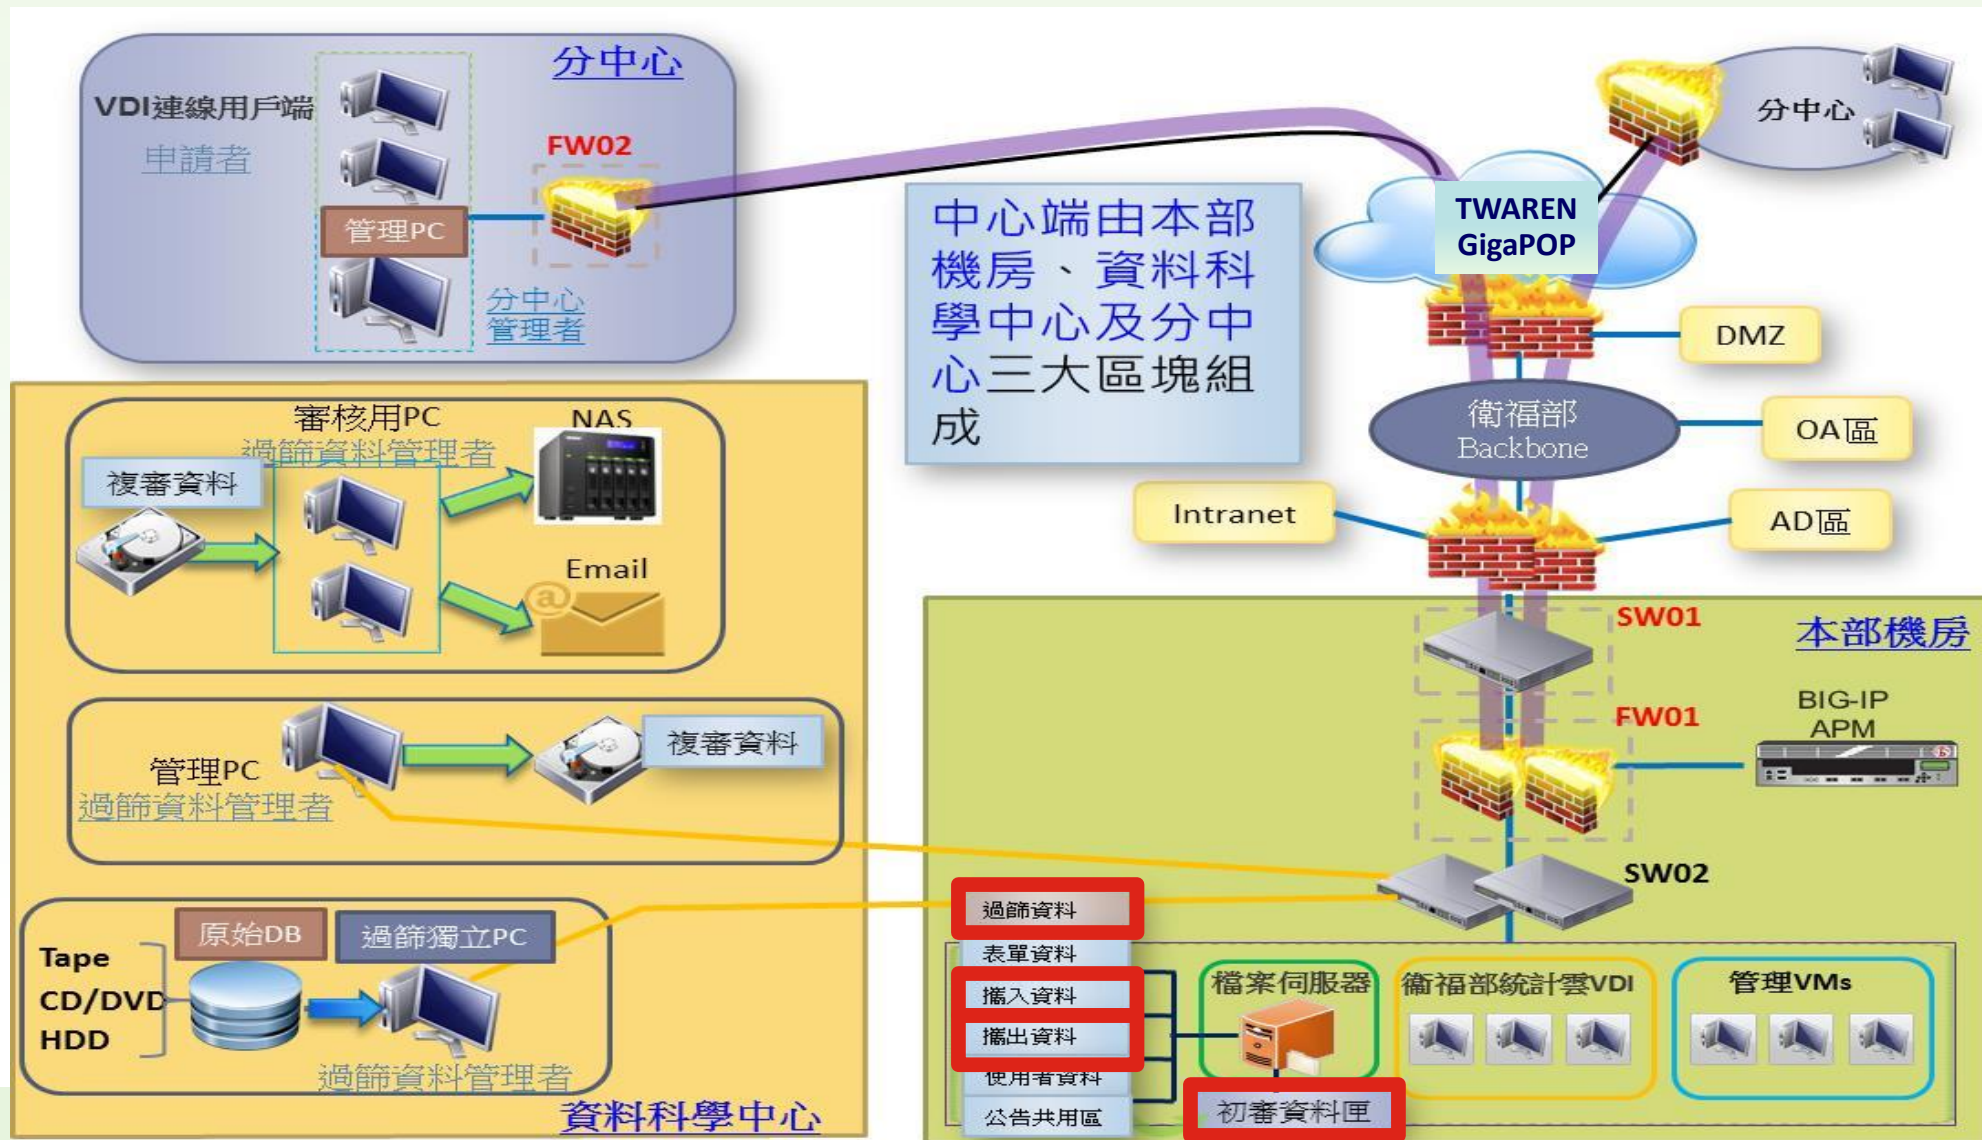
分中心
VDI連線用戶端
申請者
FW02
管理PC
分中心
管理者

中心端由本部機房、資料科學中心及分中心三大區塊組成

TWAREN
GigaPOP
分中心
DMZ
衛福部
Backbone
OA區
Intranet
AD區

審核用PC
過篩資料管理者
NAS
複審資料
Email

管理PC
過篩資料管理者
複審資料

Tape
CD/DVD
HDD
原始DB
過篩獨立PC
過篩資料管理者
資料科學中心

SW01
本部機房
FW01
BIG-IP
APM
SW02
過篩資料
表單資料
攜入資料
攜出資料
使用者資料
公告共用區
檔案伺服器
衛福部統計雲VDI
管理VMs
初審資料匣